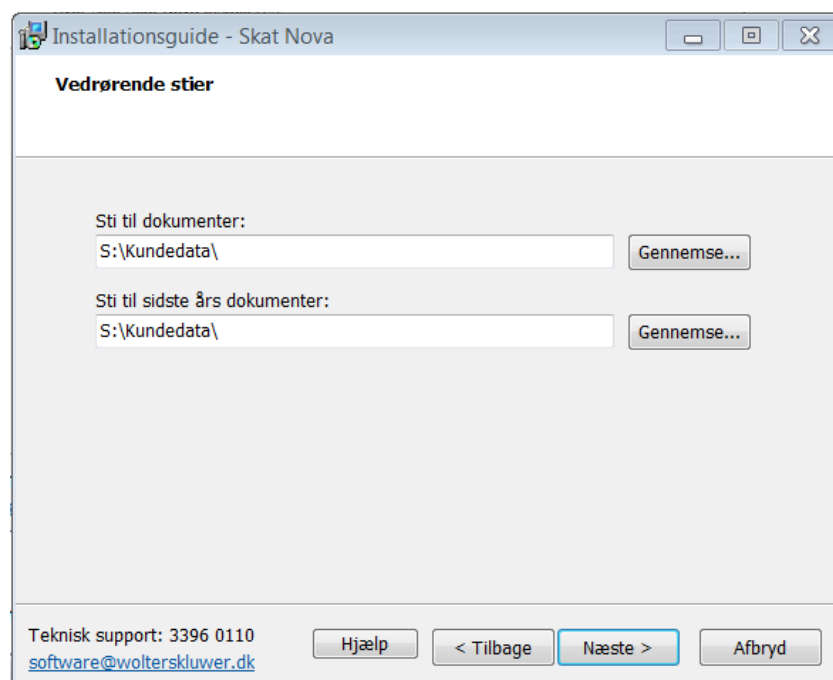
Installationsguide - Skat Nova

Vedrørende stier

Sti til dokumenter:
S:\Kundedata\
Gennemse...

Sti til sidste års dokumenter:
S:\Kundedata\
Gennemse...

Teknisk support: 3396 0110
software@wolterskluwer.dk

Hjælp
< Tilbage
Næste >
Afbryd